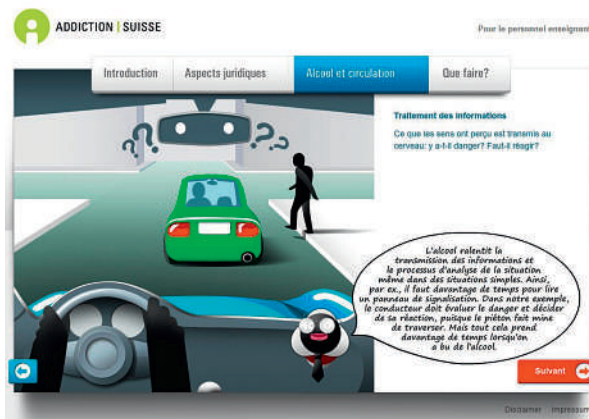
ADDICTION | SUISSE

Pour le personnel enseignant

Introduction
Aspects juridiques
Alcool et circulation
Que faire?

Traitement des informations

Ce que les sens ont perçu est transmis au cerveau: y a-t-il danger? Faut-il réagir?

?
??
?

L'alcool ralentit la transmission des informations et le processus d'analyse de la situation même dans des situations simples. Ainsi, par ex., il faut davantage de temps pour lire un panneau de signalisation. Dans notre exemple, le conducteur doit évaluer le danger et décider de sa réaction, puisque le piéton fait mine de traverser. Mais tout cela prend davantage de temps lorsqu'on a bu de l'alcool.

Suivant

Disclaimer Impressum